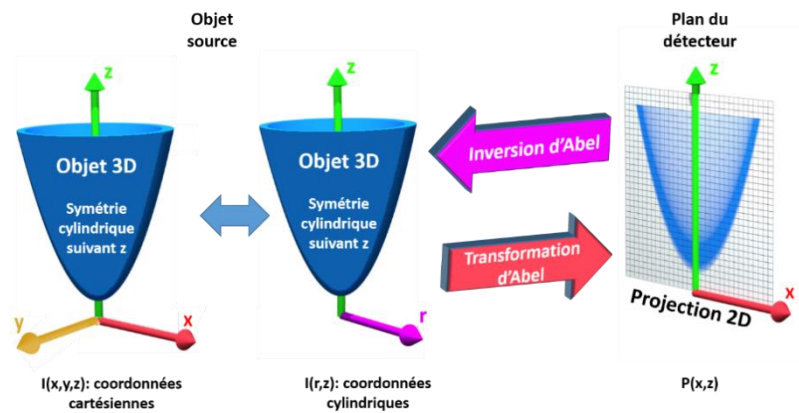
Objet source

Plan du détecteur

z

Objet 3D

Symétrie cylindrique suivant z

y

x

z

Objet 3D

Symétrie cylindrique suivant z

r

Inversion d'Abel

Transformation d'Abel

z

Projection 2D

x

I(x,y,z): coordonnées cartésiennes

I(r,z): coordonnées cylindriques

P(x,z)